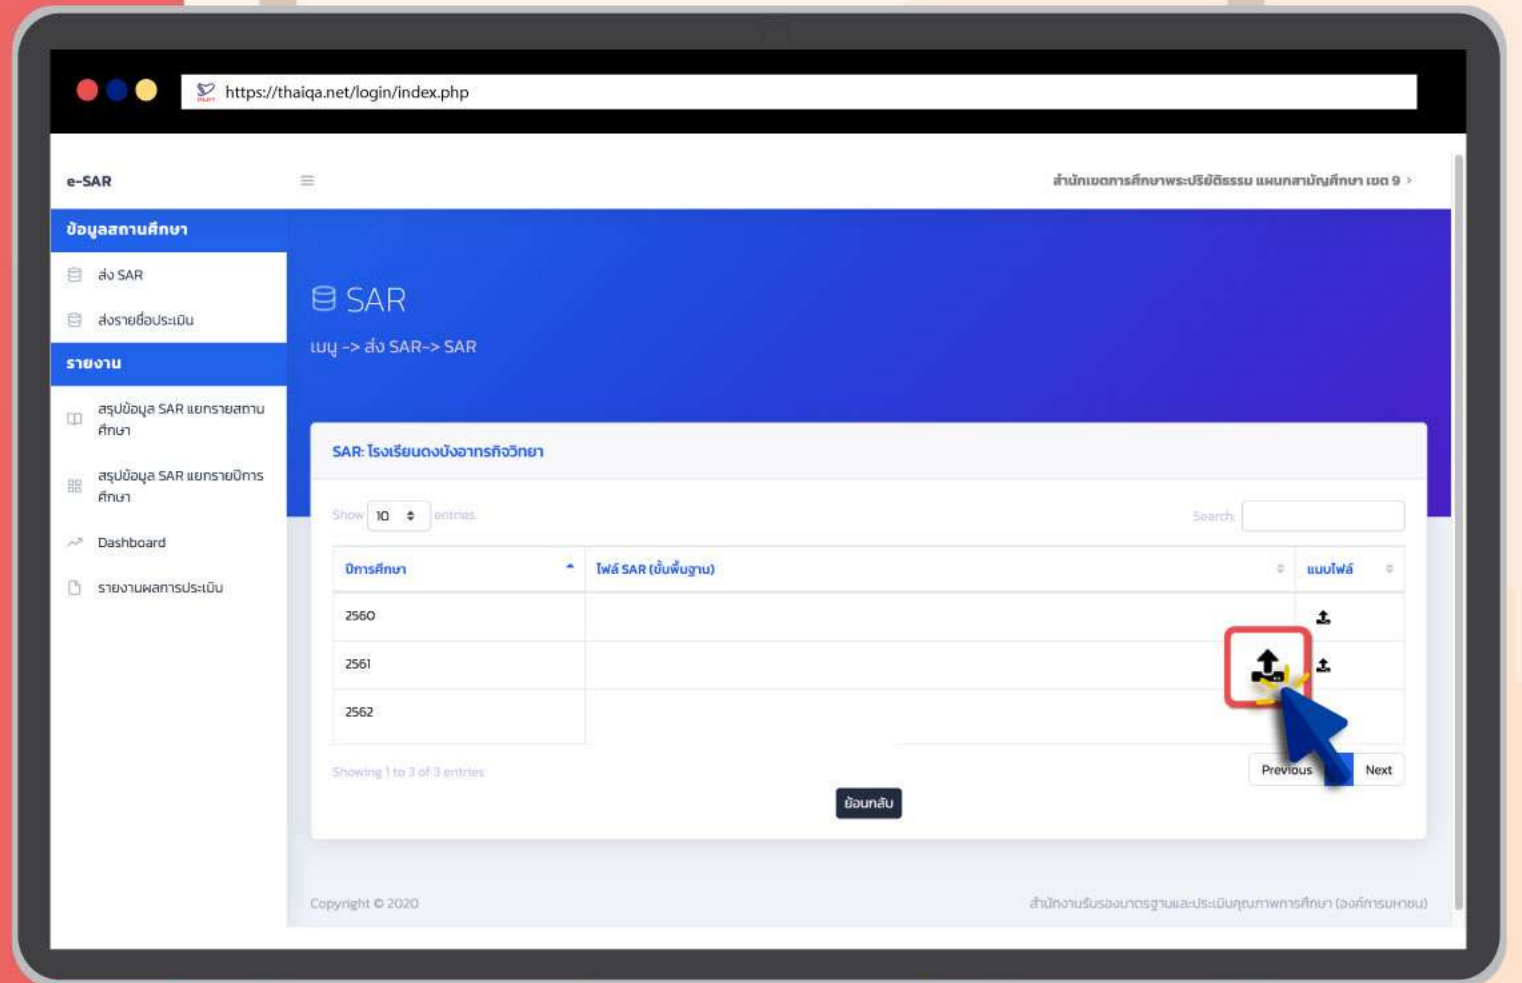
https://thaiqa.net/login/index.php

e-SAR

สำนักเขตการศึกษาพระปริยัติธรรม แผนกสามัญศึกษา เขต 9

ข้อมูลสถานศึกษา

ส่ง SAR

ส่งรายชื่อประเมิน

รายงาน

สรุปข้อมูล SAR แยกรายสถานศึกษา

สรุปข้อมูล SAR แยกรายปีการศึกษา

Dashboard

รายงานผลการประเมิน

SAR

เมนู -> ส่ง SAR-> SAR

SAR: โรงเรียนดงบังอาทรกิจวิทยา

Show 10 entries

Search:

| ปีการศึกษา | ไฟล์ SAR (ขั้นพื้นฐาน) | แนบไฟล์ |
|---|---|---|
| 2560 | | |
| 2561 | | |
| 2562 | | |

Showing 1 to 3 of 3 entries

Previous Next

ย้อนกลับ

Copyright © 2020

สำนักงานรับรองมาตรฐานและประเมินคุณภาพการศึกษา (องค์การมหาชน)